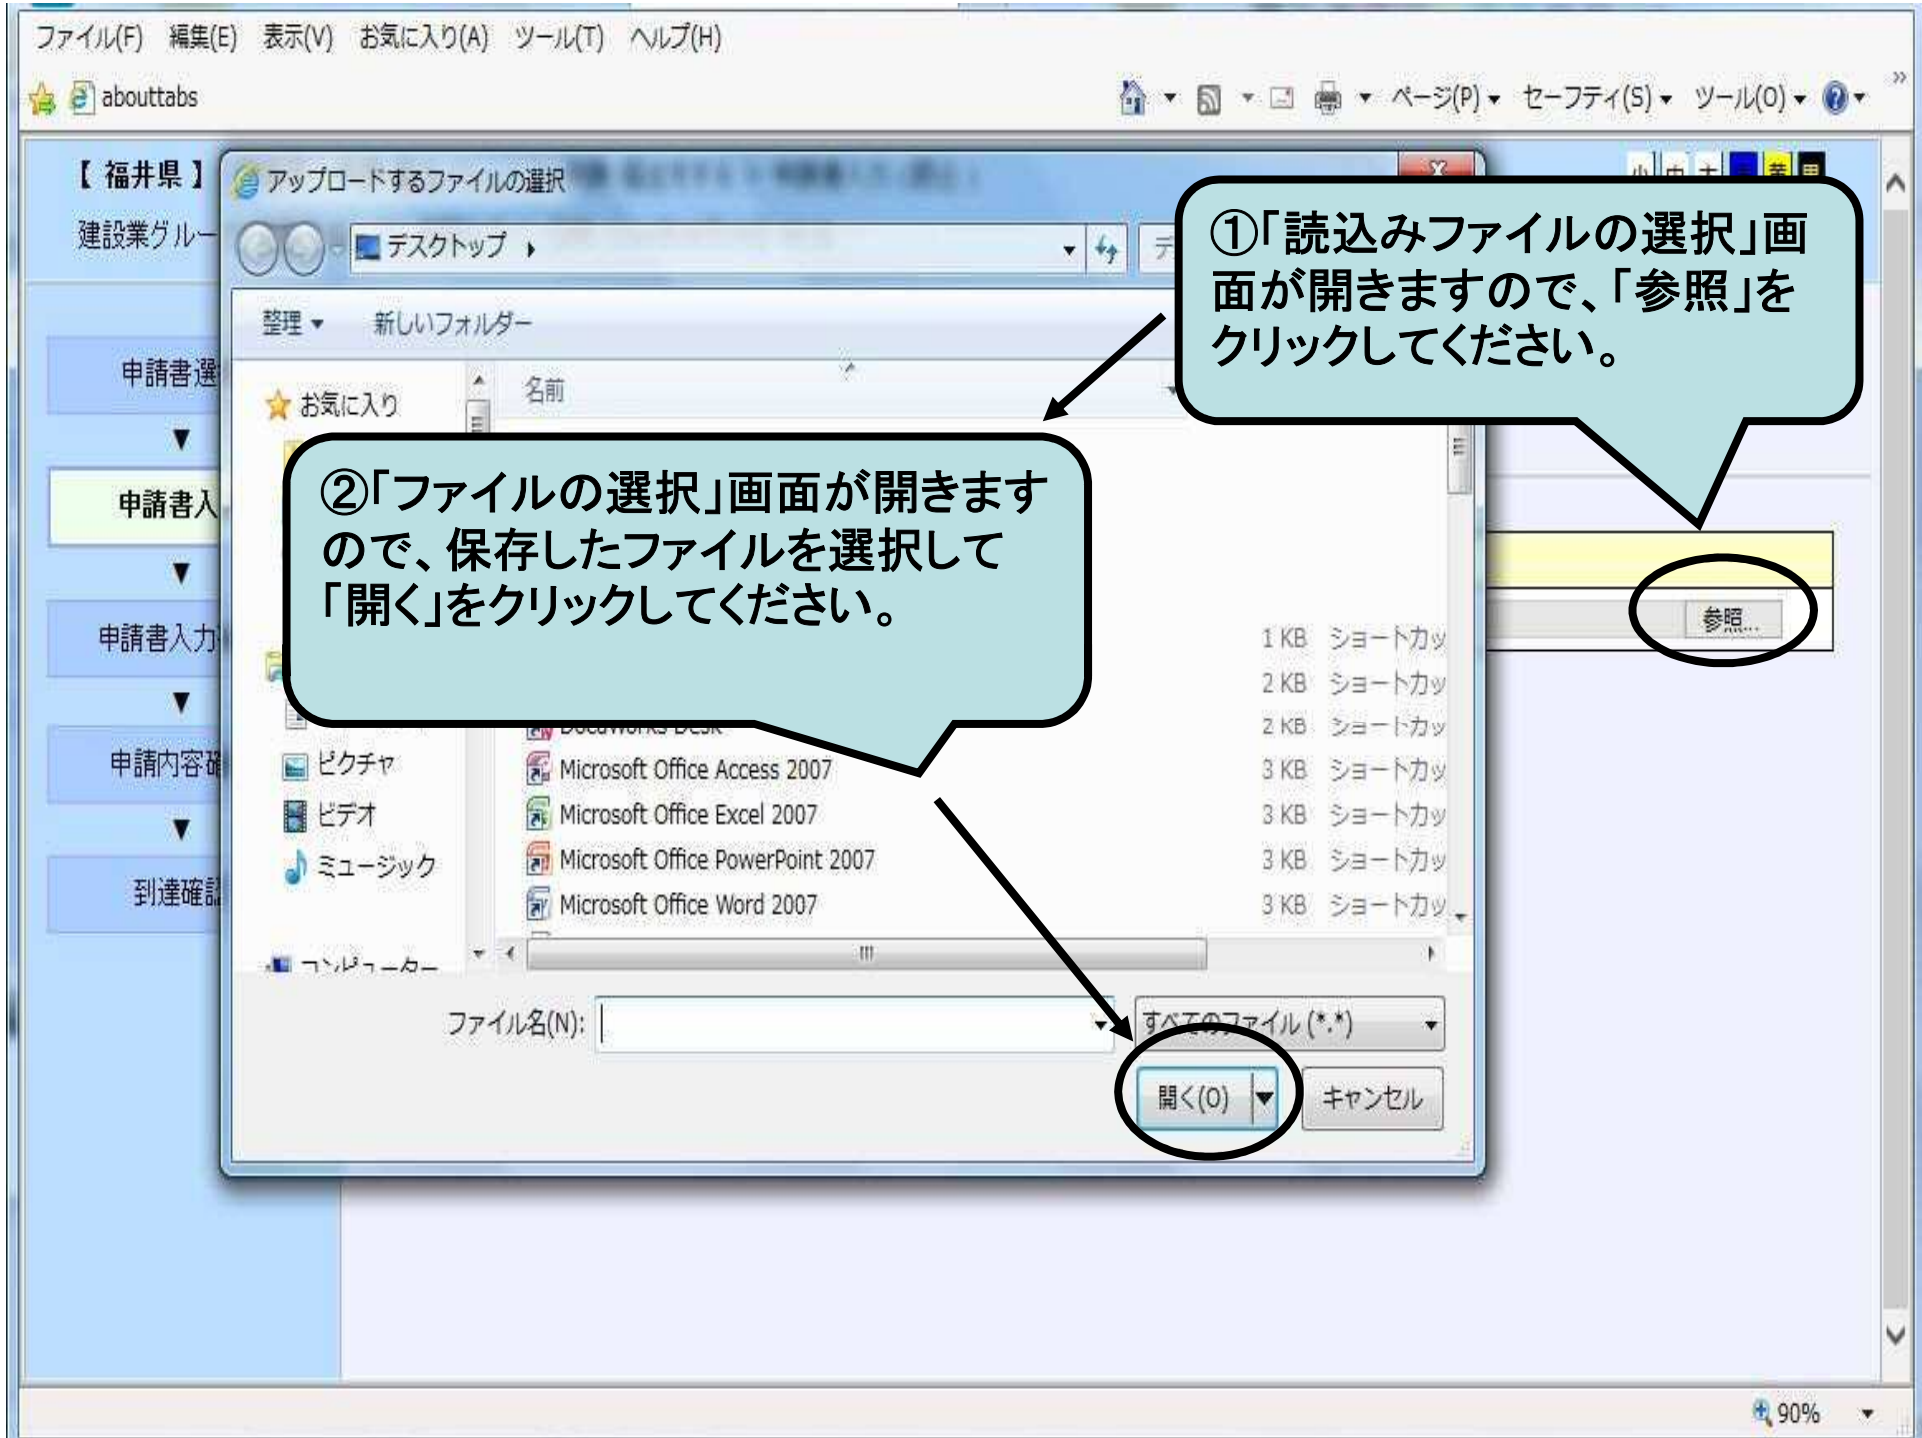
ファイル(F) 編集(E) 表示(V) お気に入り(A) ツール(T) ヘルプ(H)

abouttabs

ページ(P) セーフティ(S) ツール(O)

【 福井県 】

建設業グルー

申請書選

申請書入

申請書入力

申請内容確

到達確認

アップロードするファイルの選択

デスクトップ

整理 新しいフォルダー

お気に入り

名前

ピクチャ

ビデオ

ミュージック

コンピューター

Microsoft Office Access 2007

Microsoft Office Excel 2007

Microsoft Office PowerPoint 2007

Microsoft Office Word 2007

1 KB ショートカッ

2 KB ショートカッ

2 KB ショートカッ

3 KB ショートカッ

3 KB ショートカッ

3 KB ショートカッ

3 KB ショートカッ

ファイル名(N):

すべてのファイル (*.*)

開く(O)

キャンセル

参照...

①「読込みファイルの選択」画面が開きますので、「参照」をクリックしてください。

②「ファイルの選択」画面が開きますので、保存したファイルを選択して「開く」をクリックしてください。

90%